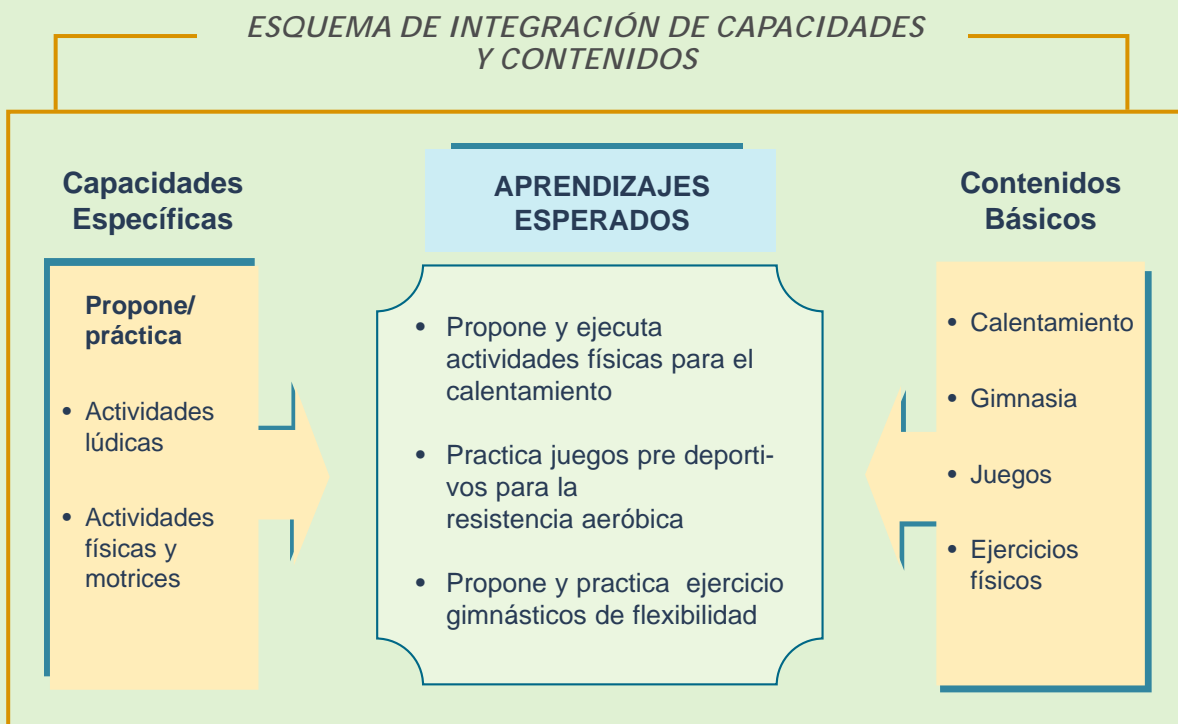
ESQUEMA DE INTEGRACIÓN DE CAPACIDADES Y CONTENIDOS

Capacidades Específicas

Propone/ práctica

• Actividades lúdicas

• Actividades físicas y motrices

APRENDIZAJES ESPERADOS

• Propone y ejecuta actividades físicas para el calentamiento

• Practica juegos pre deportivos para la resistencia aeróbica

• Propone y practica ejercicio gimnásticos de flexibilidad

Contenidos Básicos

• Calentamiento

• Gimnasia

• Juegos

• Ejercicios físicos